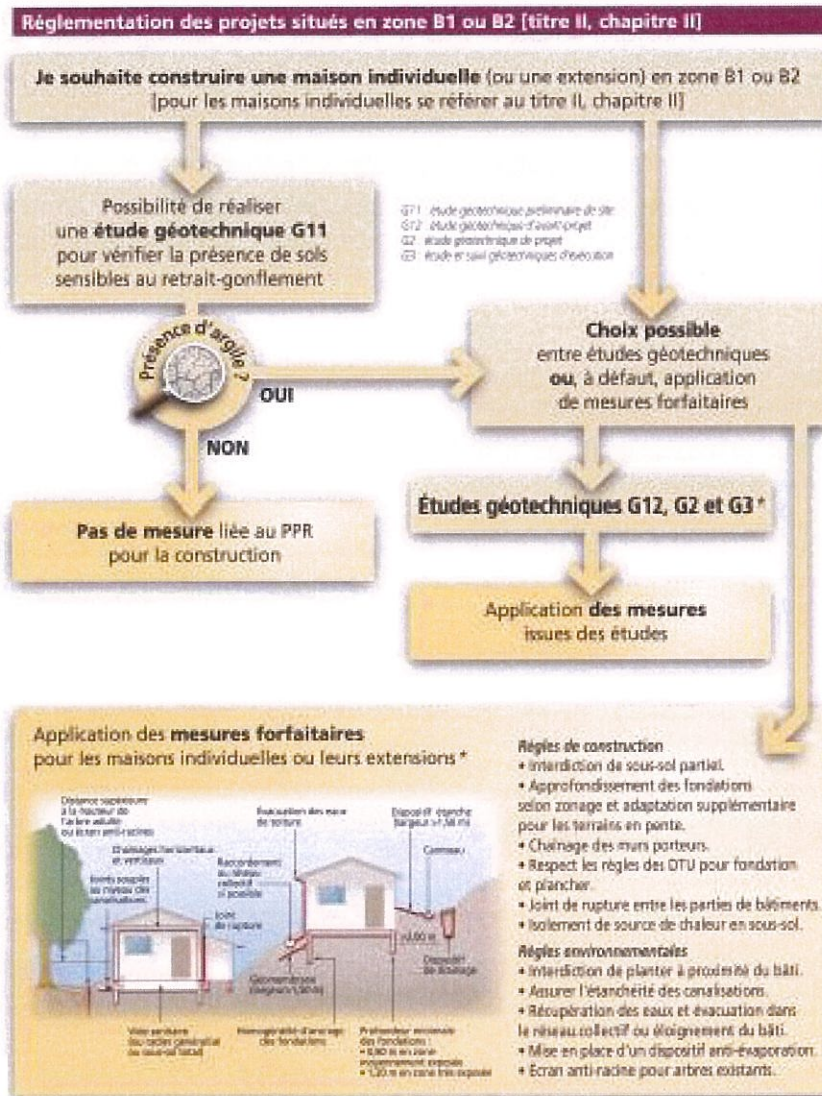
Réglementation des projets situés en zone B1 ou B2 [titre II, chapitre II]

**Je souhaite construire une maison individuelle** (ou une extension) en zone B1 ou B2 [pour les maisons individuelles se référer au titre II, chapitre II]

Possibilité de réaliser une **étude géotechnique G11** pour vérifier la présence de sols sensibles au retrait-gonflement

G11 étude géotechnique préliminaire de site
G12 étude géotechnique d'avant-projet
G2 étude géotechnique de projet
G3 étude et suivi géotechniques d'exécution

Présence d'argile ?

OUI

NON

**Choix possible** entre études géotechniques **ou**, à défaut, application de mesures forfaitaires

**Études géotechniques G12, G2 et G3** *

**Pas de mesure** liée au PPR pour la construction

Application **des mesures** issues des études

Application des **mesures forfaitaires** pour les maisons individuelles ou leurs extensions *

Distance supérieure à la hauteur de l'arbre adulte ou écran anti-racines

Drainage horizontal et vertical

Joints souples au niveau des canalisations

Évacuation des eaux de toiture

Raccordement au réseau collectif si possible

Joint de rupture

Dispositif étanche (largeur > 1,50 m)

Caniveau

> 0,00 m

Dispositif de drainage

Géomembrane (largeur 1,50 m)

Vide sanitaire (ou radier généralisé ou sous-sol total)

Homogénéité d'ancrage des fondations

Profondeur minimale des fondations :
• 0,80 m en zone moyennement exposée
• 1,20 m en zone très exposée

**Règles de construction**
• Interdiction de sous-sol partiel.
• Approfondissement des fondations selon zonage et adaptation supplémentaire pour les terrains en pente.
• Chaînage des murs porteurs.
• Respect les règles des DTU pour fondation et plancher.
• Joint de rupture entre les parties de bâtiments.
• Isolement de source de chaleur en sous-sol.

**Règles environnementales**
• Interdiction de planter à proximité du bâti.
• Assurer l'étanchéité des canalisations.
• Récupération des eaux et évacuation dans le réseau collectif ou éloignement du bâti.
• Mise en place d'un dispositif anti-évaporation.
• Écran anti-racine pour arbres existants.